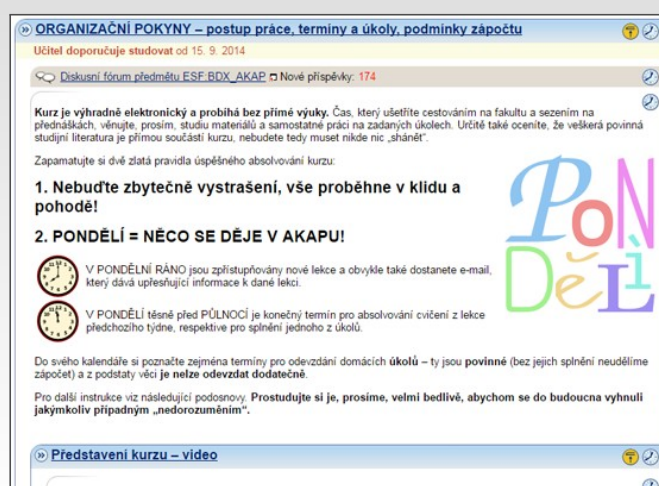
ORGANIZAČNÍ POKYNY – postup práce, terminy a úkoly, podmínky zápočtu

Učitel doporučuje studovat od 15. 9. 2014

Diskusní fórum předmětu ESF:BDX_AKAP Nové příspěvky: 174

Kurz je výhradně elektronický a probíhá bez přímé výuky. Čas, který ušetříte cestováním na fakultu a sezením na přednáškách, věnujte, prosím, studiu materiálů a samostatné práci na zadaných úkolech. Určitě také oceníte, že veškerá povinná studijní literatura je přímou součástí kurzu, nebudete tedy muset nikde nic „shánět".

Zapamatujte si dvě zlatá pravidla úspěšného absolvování kurzu:

1. Nebuďte zbytečně vystrašení, vše proběhne v klidu a pohodě!

2. PONDĚLÍ = NĚCO SE DĚJE V AKAPU!

PoNDěLÍ

V PONDĚLNÍ RÁNO jsou zpřístupňovány nové lekce a obvykle také dostanete e-mail, který dává upřesňující informace k dané lekci.

V PONDĚLÍ těsně před PŮLNOCÍ je konečný termín pro absolvování cvičení z lekce předchozího týdne, respektive pro splnění jednoho z úkolů.

Do svého kalendáře si poznačte zejména termíny pro odevzdání domácích úkolů – ty jsou povinné (bez jejich splnění neudělíme zápočet) a z podstaty věci je nelze odevzdat dodatečně.

Pro další instrukce viz následující podosnovy. Prostudujte si je, prosíme, velmi bedlivě, abychom se do budoucna vyhnuli jakýmkoliv případným „nedorozuměním".

Představení kurzu – video